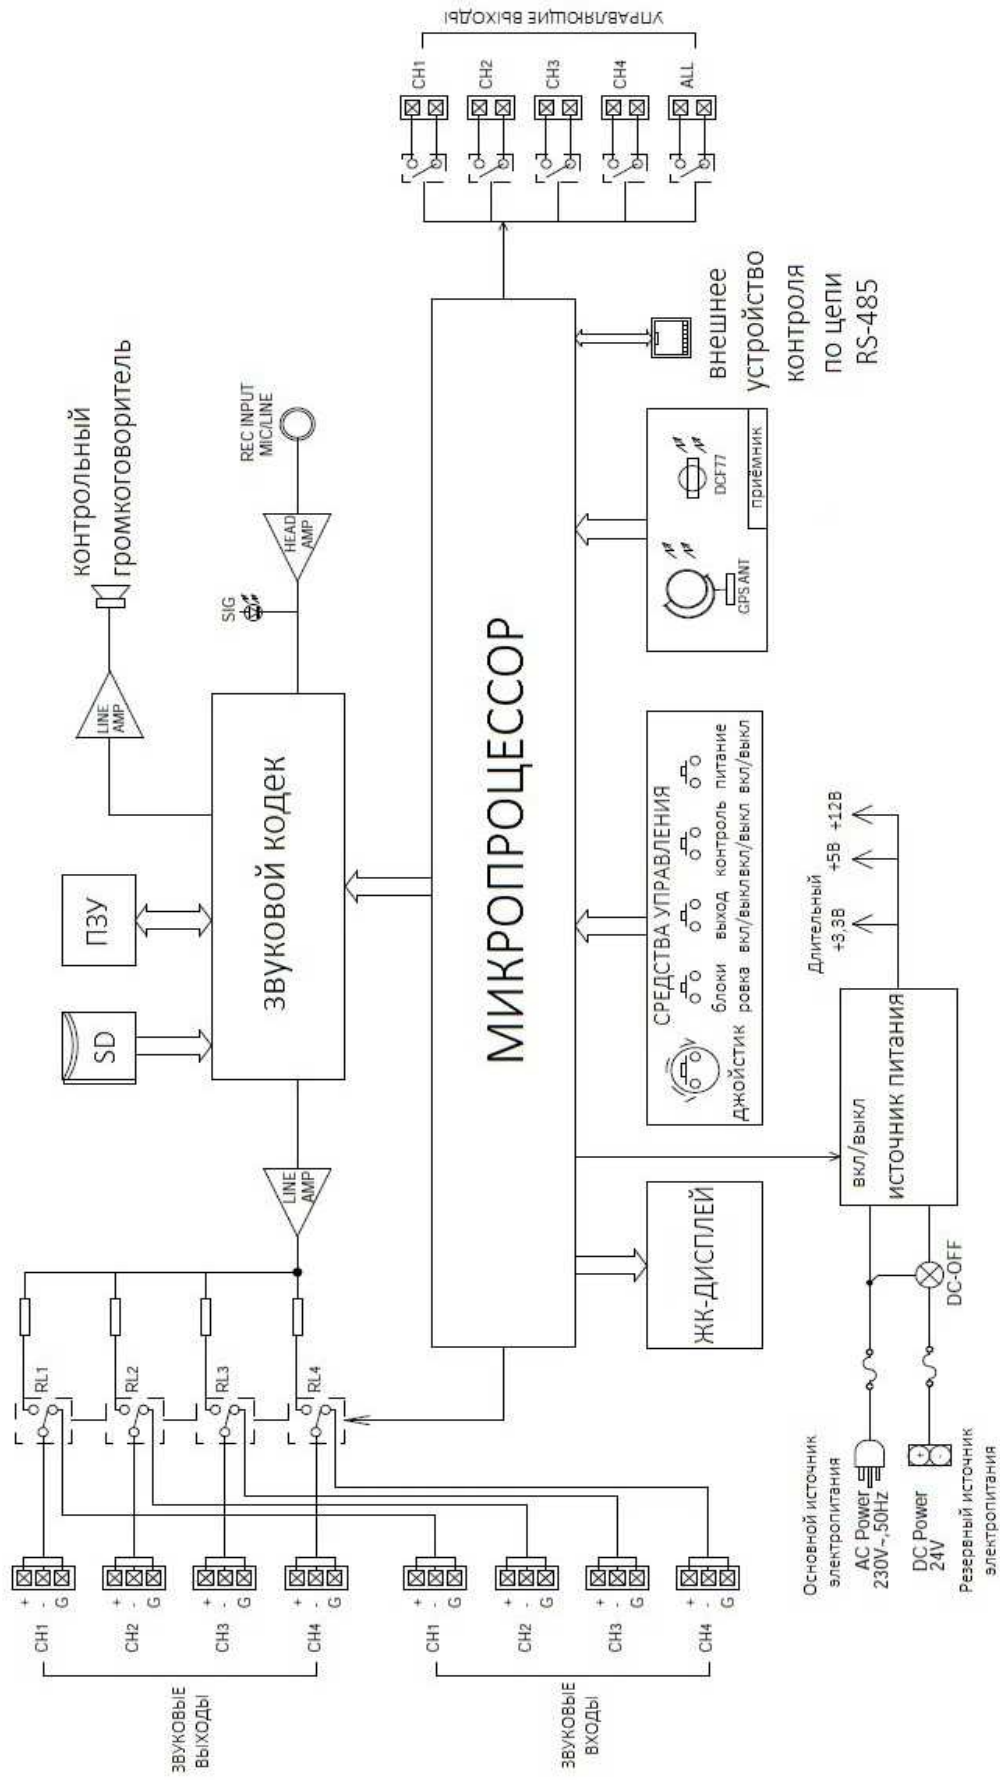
УПРАВЛЯЮЩИЕ ВЫХОДЫ

CH1
CH2
CH3
CH4
ALL

контрольный громкоговоритель

LINE AMP

REC INPUT MIC/LINE

HEAD AMP

SIG

внешнее устройство контроля по цепи RS-485

GPS ANT
DCF77
приёмник

МИКРОПРОЦЕССОР

ПЗУ

SD

звуковой кодек

СРЕДСТВА УПРАВЛЕНИЯ
джойстик
блокировка
выход вкл/выкл
контроль вкл/выкл
питание вкл/выкл

Длительный
+3,3В
+5В
+12В

вкл/выкл
источник питания

LINE AMP

ЖК-ДИСПЛЕЙ

DC-OFF

RL1
RL2
RL3
RL4

CH1 + - G
CH2 + - G
CH3 + - G
CH4 + - G
ЗВУКОВЫЕ ВЫХОДЫ

CH1 + - G
CH2 + - G
CH3 + - G
CH4 + - G
ЗВУКОВЫЕ ВХОДЫ

Основной источник электропитания
AC Power 230V~,50Hz

DC Power 24V
Резервный источник электропитания